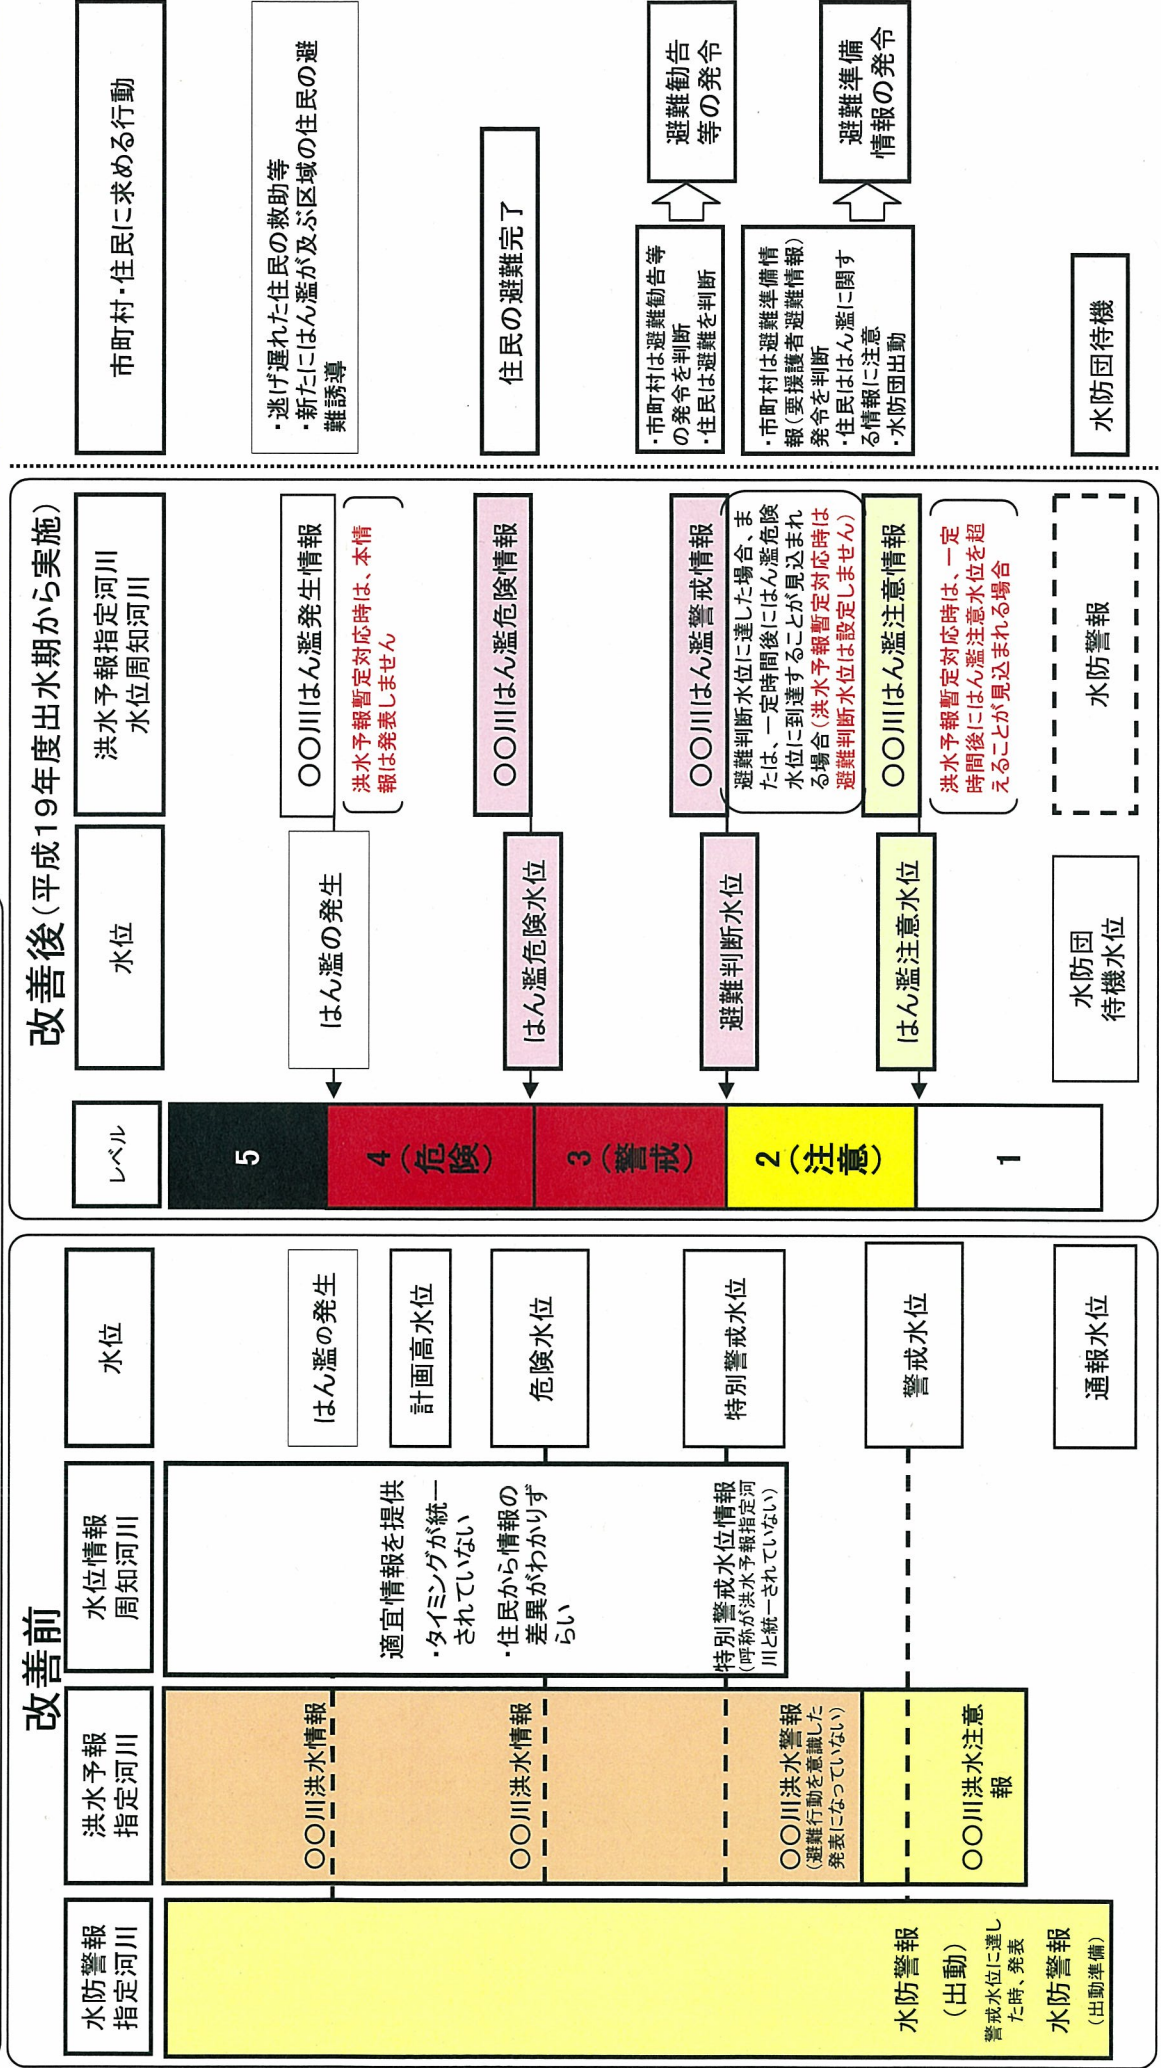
市町村・住民に求める行動

・逃げ遅れた住民の救助等
・新たにはん濫が及ぶ区域の住民の避難誘導

住民の避難完了

・市町村は避難勧告等の発令を判断
・住民は避難を判断

避難勧告等の発令

・市町村は避難準備情報（要援護者避難情報）発令を判断
・住民ははん濫に関する情報に注意
・水防団出動

避難準備情報の発令

水防団待機

改善後（平成19年度出水期から実施）

| レベル | 水位 | 洪水予報指定河川 水位周知河川 |
|---|---|---|
| 5 | はん濫の発生 | ○○川はん濫発生情報（洪水予報暫定対応時は、本情報は発表しません） |
| 4（危険） | はん濫危険水位 | ○○川はん濫危険情報 |
| 3（警戒） | 避難判断水位 | ○○川はん濫警戒情報（避難判断水位に達した場合、または、一定時間後にはん濫危険水位に到達することが見込まれる場合（洪水予報暫定対応時は避難判断水位は設定しません）） |
| 2（注意） | はん濫注意水位 | ○○川はん濫注意情報（洪水予報暫定対応時は、一定時間後にはん濫注意水位を超えることが見込まれる場合） |
| 1 | 水防団待機水位 | 水防警報 |

改善前

| 水位 | 水位情報周知河川 | 洪水予報指定河川 | 水防警報指定河川 |
|---|---|---|---|
| はん濫の発生 | 適宜情報を提供 ・タイミングが統一されていない ・住民から情報の差異がわかりずらい | ○○川洪水情報 | |
| 計画高水位 | | | |
| 危険水位 | | ○○川洪水情報 | |
| 特別警戒水位 | 特別警戒水位情報（呼称が洪水予報指定河川と統一されていない） | ○○川洪水警報（避難行動を意識した発表になっていない） | |
| 警戒水位 | | ○○川洪水注意報 | 水防警報（出動）警戒水位に達した時、発表 |
| 通報水位 | | | 水防警報（出動準備） |